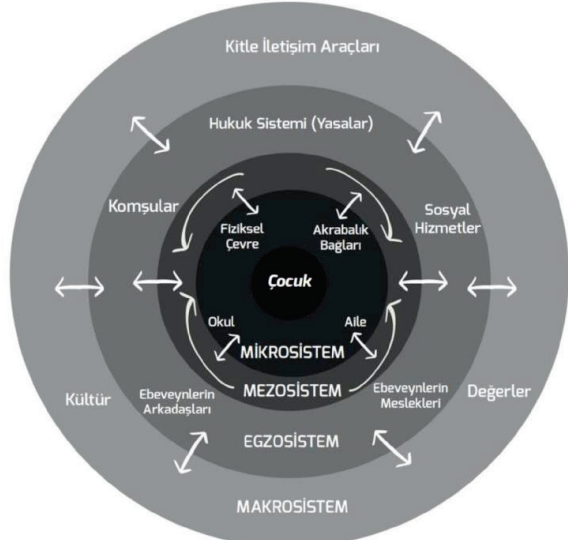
Kitle İletişim Araçları

Hukuk Sistemi (Yasalar)

Komşular

Sosyal Hizmetler

Fiziksel Çevre

Akrabalık Bagları

Çocuk

Okul

Aile

MİKROSİSTEM

MEZOSİSTEM

Kültür

Ebeveynlerin Arkadaşları

Ebeveynlerin Meslekleri

Değerler

EGZOSİSTEM

MAKROSİSTEM